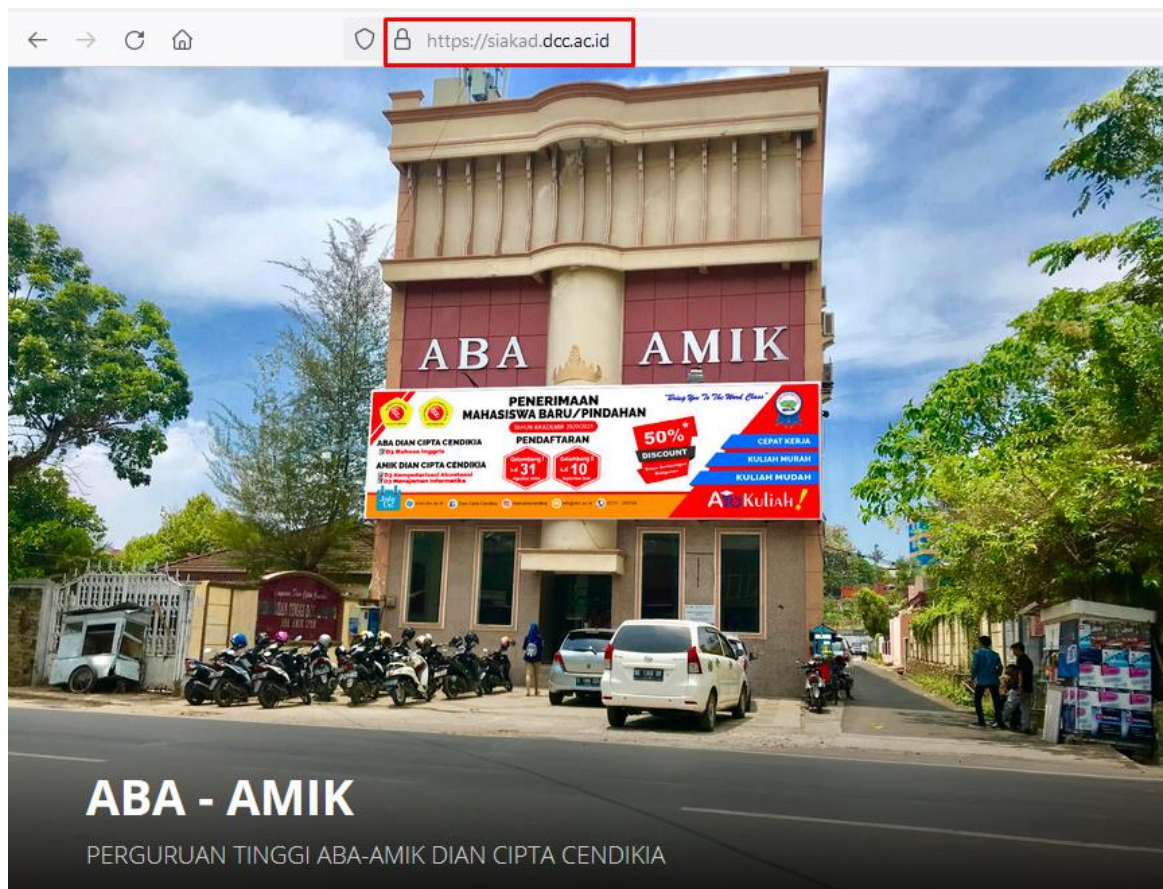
https://siakad.dcc.ac.id

ABA AMIK

PENERIMAAN MAHASISWA BARU/PINDAHAN

"Bring You To The Word Class"

TAHUN AKADEMIK 2020/2021

ABA DIAN CIPTA CENDIKIA
D3 Bahasa Inggris

AMIK DIAN CIPTA CENDIKIA
D3 Komputerisasi Akuntansi
D3 Manajemen Informatika

PENDAFTARAN

Gelombang I s.d 31 Agustus 2020

Gelombang II s.d 10 September 2020

50%* DISCOUNT

CEPAT KERJA

KULIAH MURAH

KULIAH MUDAH

Ayo Kuliah!

ABA - AMIK

PERGURUAN TINGGI ABA-AMIK DIAN CIPTA CENDIKIA